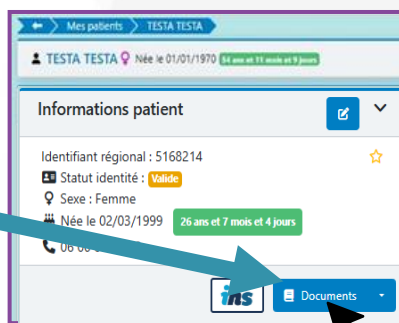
Mes patients TESTA TESTA

TESTA TESTA Née le 01/01/1970 54 ans et 11 mois et 9 jours

Informations patient

Identifiant régional : 5168214

Statut identité : Valide

Sexe : Femme

Née le 02/03/1999 26 ans et 7 mois et 4 jours

06 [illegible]

ins

Documents